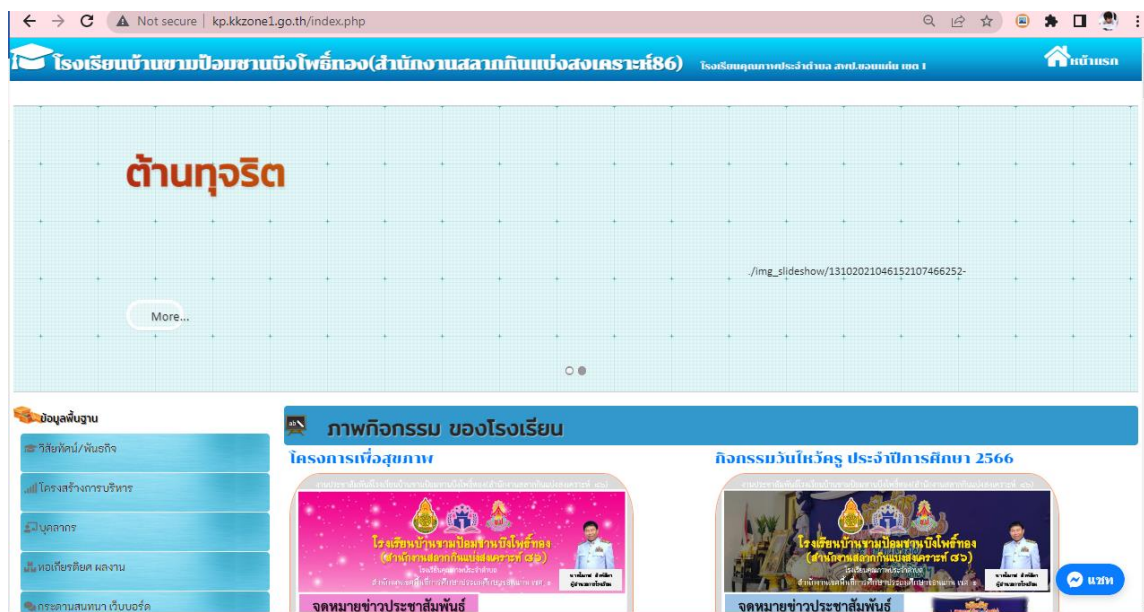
Not secure | kp.kkzone1.go.th/index.php

โรงเรียนบ้านขามป้อมซานบึงโพธิ์ทอง(สำนักงานสลากกินแบ่งสงเคราะห์86) โรงเรียนคุณภาพประจำตำบล สพป.ขอนแก่น เขต 1

หน้าแรก

ต้านทุจริต

./img_slideshow/13102021046152107466252-

More...

ข้อมูลพื้นฐาน

วิสัยทัศน์/พันธกิจ

โครงสร้างการบริหาร

บุคลากร

หอเกียรติยศ ผลงาน

กระดานสนทนา เว็บบอร์ด

ภาพกิจกรรม ของโรงเรียน

โครงการเพื่อสุขภาพ

โรงเรียนบ้านขามป้อมซานบึงโพธิ์ทอง (สำนักงานสลากกินแบ่งสงเคราะห์ ๘๖)

จดหมายข่าวประชาสัมพันธ์

กิจกรรมวันไหว้ครู ประจำปีการศึกษา 2566

โรงเรียนบ้านขามป้อมซานบึงโพธิ์ทอง (สำนักงานสลากกินแบ่งสงเคราะห์ ๘๖)

จดหมายข่าวประชาสัมพันธ์

แชท